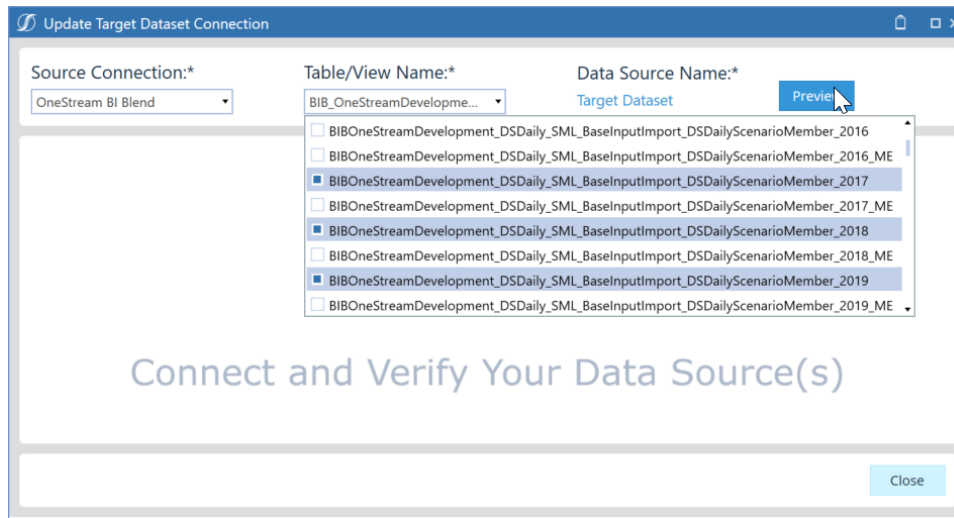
Update Target Dataset Connection

Source Connection:*
OneStream BI Blend

Table/View Name:*
BIB_OneStreamDevelopme...

Data Source Name:*
Target Dataset

Preview

BIBOneStreamDevelopment_DSDaily_SML_BaseInputImport_DSDailyScenarioMember_2016
BIBOneStreamDevelopment_DSDaily_SML_BaseInputImport_DSDailyScenarioMember_2016_ME
BIBOneStreamDevelopment_DSDaily_SML_BaseInputImport_DSDailyScenarioMember_2017
BIBOneStreamDevelopment_DSDaily_SML_BaseInputImport_DSDailyScenarioMember_2017_ME
BIBOneStreamDevelopment_DSDaily_SML_BaseInputImport_DSDailyScenarioMember_2018
BIBOneStreamDevelopment_DSDaily_SML_BaseInputImport_DSDailyScenarioMember_2018_ME
BIBOneStreamDevelopment_DSDaily_SML_BaseInputImport_DSDailyScenarioMember_2019
BIBOneStreamDevelopment_DSDaily_SML_BaseInputImport_DSDailyScenarioMember_2019_ME

Connect and Verify Your Data Source(s)

Close